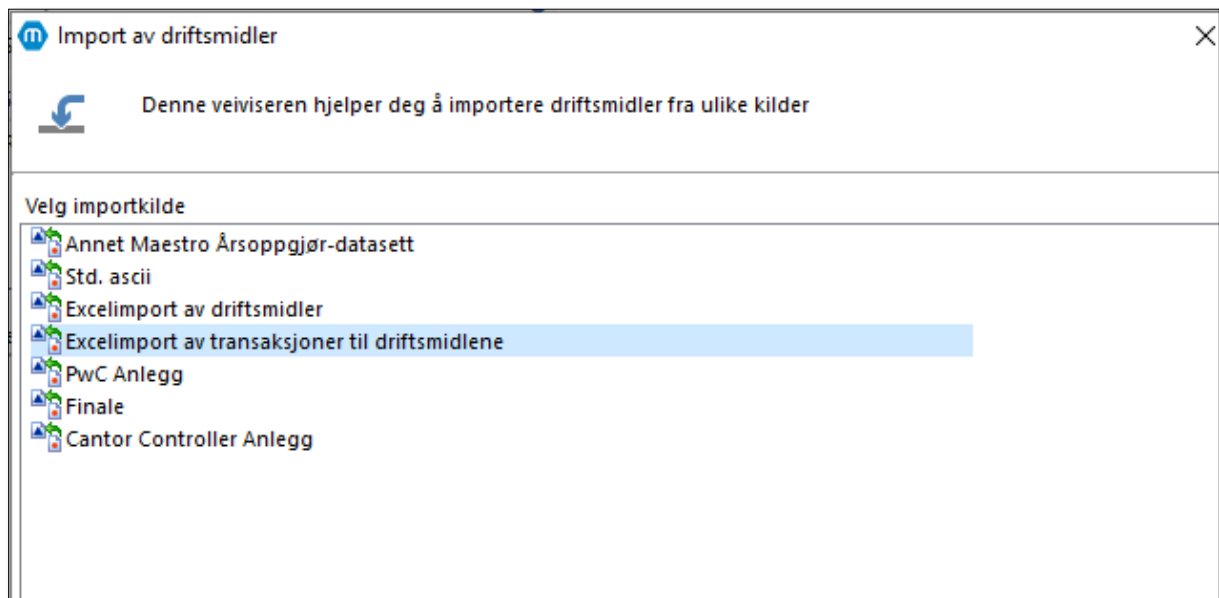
Import av driftsmidler

Denne veiviseren hjelper deg å importere driftsmidler fra ulike kilder

Velg importkilde

Annet Maestro Årsoppgjør-datasett
Std. ascii
Excelimport av driftsmidler
Excelimport av transaksjoner til driftsmidlene
PwC Anlegg
Finale
Cantor Controller Anlegg